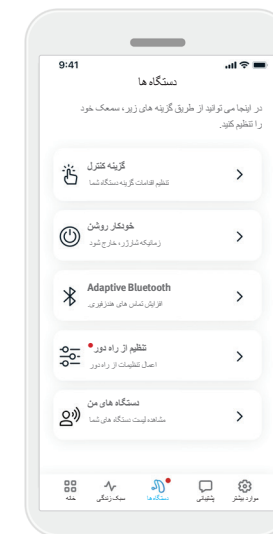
9:41

دستگاه ها

در اینجا می توانید از طریق گزینه های زیر، سمعک خود را تنظیم کنید.

گزینه کنترل
تنظیم اقدامات گزینه دستگاه شما

خودکار روشن
زمانیکه شارژر، خارج شود

Adaptive Bluetooth
افزایش تماس های هندزفری

تنظیم از راه دور
اعمال تنظیمات از راه دور

دستگاه های من
مشاهده لیست دستگاه های شما

خانه
سبک زندگی
دستگاه ها
پشتیبانی
موارد بیشتر